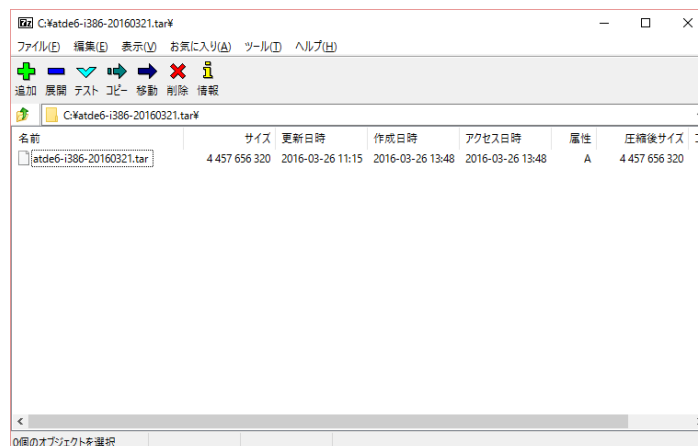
C:¥atde6-i386-20160321.tar¥

ファイル(F) 編集(E) 表示(V) お気に入り(A) ツール(T) ヘルプ(H)

追加 展開 テスト コピー 移動 削除 情報

C:¥atde6-i386-20160321.tar¥

| 名前 | サイズ | 更新日時 | 作成日時 | アクセス日時 | 属性 | 圧縮後サイズ |
|---|---|---|---|---|---|---|
| atde6-i386-20160321.tar | 4 457 656 320 | 2016-03-26 11:15 | 2016-03-26 13:48 | 2016-03-26 13:48 | A | 4 457 656 320 |

0個のオブジェクトを選択